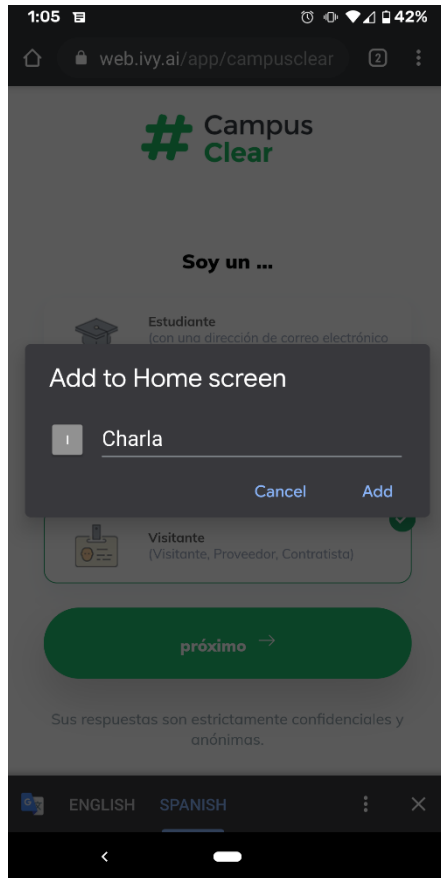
1:05 42%

web.ivy.ai/app/campusclear 2

# Campus Clear

Soy un ...

Estudiante
(con una dirección de correo electrónico

Add to Home screen

I Charla

Cancel Add

Visitante
(Visitante, Proveedor, Contratista)

próximo →

Sus respuestas son estrictamente confidenciales y anónimas.

ENGLISH SPANISH